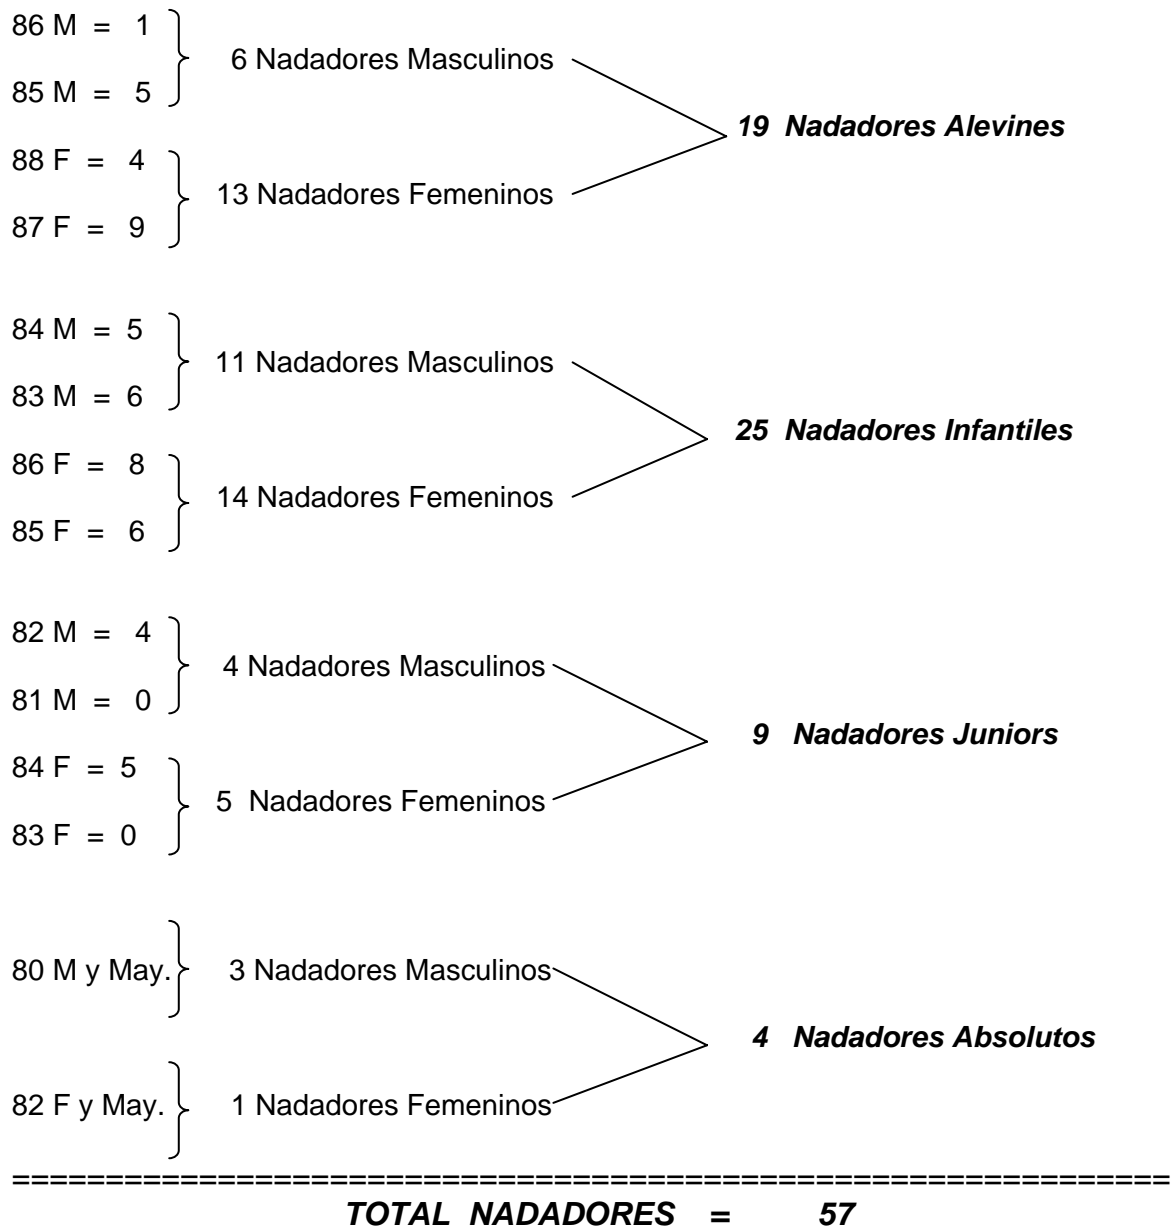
86 M = 1
85 M = 5
6 Nadadores Masculinos

88 F = 4
87 F = 9
13 Nadadores Femeninos

***19 Nadadores Alevines***

84 M = 5
83 M = 6
11 Nadadores Masculinos

86 F = 8
85 F = 6
14 Nadadores Femeninos

***25 Nadadores Infantiles***

82 M = 4
81 M = 0
4 Nadadores Masculinos

84 F = 5
83 F = 0
5 Nadadores Femeninos

***9 Nadadores Juniors***

80 M y May.
3 Nadadores Masculinos

82 F y May.
1 Nadadores Femeninos

***4 Nadadores Absolutos***

=====================================================

***TOTAL NADADORES = 57***